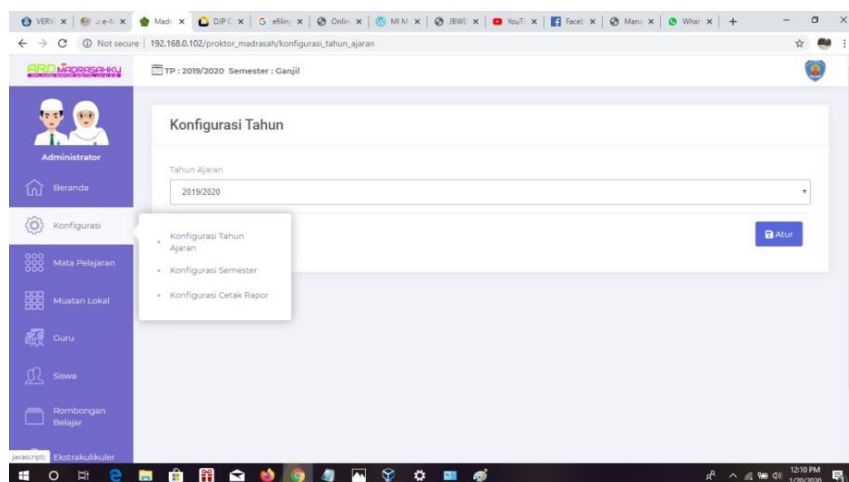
VERV x | e-le x | Madr x | DJP C x | G efiling x | Onlin x | MI M x | JBWE x | YouTu x | Faceb x | Manu x | What x | +

Not secure | 192.168.0.102/proktor_madrasah/konfigurasi_tahun_ajaran

ARD MADRASAHKU

TP : 2019/2020 Semester : Ganjil

Administrator

Beranda

Konfigurasi

Mata Pelajaran

Muatan Lokal

Guru

Siswa

Rombongan Belajar

Ekstrakulikuler

javascript:

Konfigurasi Tahun

Tahun Ajaran

2019/2020

Konfigurasi Tahun Ajaran

Konfigurasi Semester

Konfigurasi Cetak Rapor

Atur

12:10 PM
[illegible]